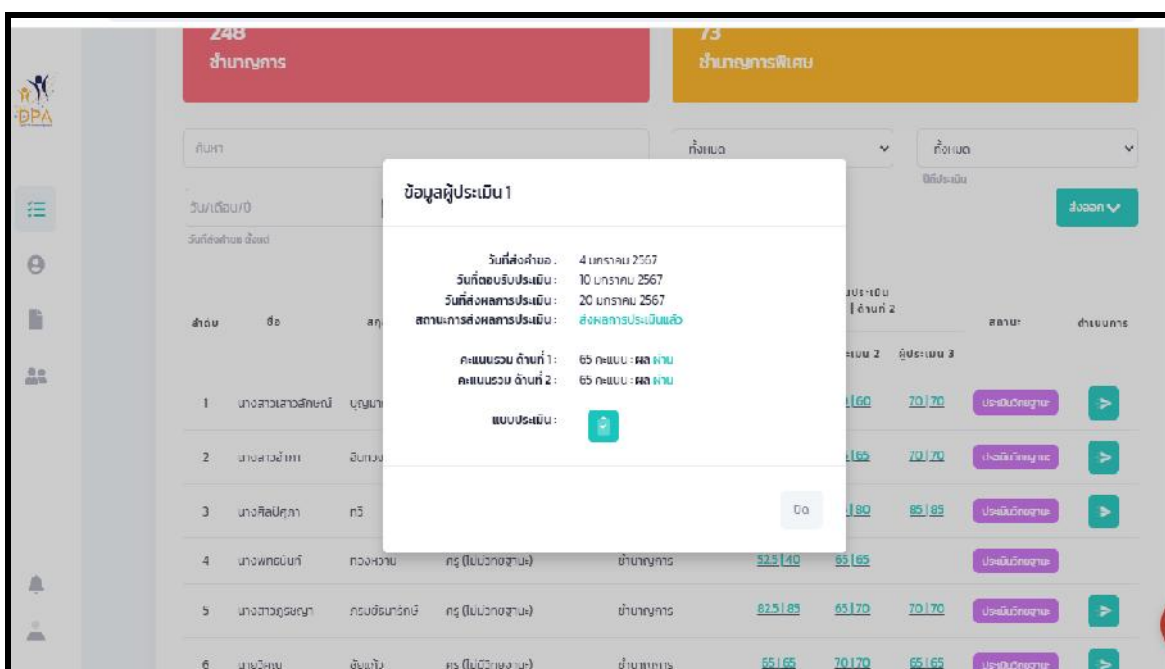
DPA

248
ชำนาญการ

73
ชำนาญการพิเศษ

ค้นหา

ทั้งหมด

ทั้งหมด
ปีประเมิน

วัน/เดือน/ปี
วันที่ส่งคำขอ ตั้งแต่

ส่งออก

ข้อมูลผู้ประเมิน 1

วันที่ส่งคำขอ : 4 มกราคม 2567
วันที่ตอบรับประเมิน : 10 มกราคม 2567
วันที่ส่งผลการประเมิน : 20 มกราคม 2567
สถานะการส่งผลการประเมิน : ส่งผลการประเมินแล้ว

คะแนนรวม ด้านที่ 1 : 65 คะแนน : ผล ผ่าน
คะแนนรวม ด้านที่ 2 : 65 คะแนน : ผล ผ่าน

แบบประเมิน :

ปิด

| ลำดับ | ชื่อ | สกุ | | | ประเมิน ด้านที่ 2 | ผู้ประเมิน 3 | สถานะ | ดำเนินการ |
|---|---|---|---|---|---|---|---|---|
| 1 | นางสาวเสาวลักษณ์ | บุญมา | | | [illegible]\|60 | 70\|70 | ประเมินวิทยฐานะ | |
| 2 | นางสาวอำพา | อินทอง | | | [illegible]\|65 | 70\|70 | ประเมินวิทยฐานะ | |
| 3 | นางศิลปศุภา | ศรี | | | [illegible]\|80 | 85\|85 | ประเมินวิทยฐานะ | |
| 4 | นางพกณันท์ | ทองหวาน | ครู (ไม่มีวิทยฐานะ) | ชำนาญการ | 52.5\|40 | 65\|65 | ประเมินวิทยฐานะ | |
| 5 | นางสาวภูรษญา | ศรมธัธนารักษ์ | ครู (ไม่มีวิทยฐานะ) | ชำนาญการ | 82.5\|85 | 65\|70 | 70\|70 | ประเมินวิทยฐานะ |
| 6 | นางวิภาม | อินแก้ว | ครู (ไม่มีวิทยฐานะ) | ชำนาญการ | 65\|65 | 70\|70 | 65\|65 | ประเมินวิทยฐานะ |